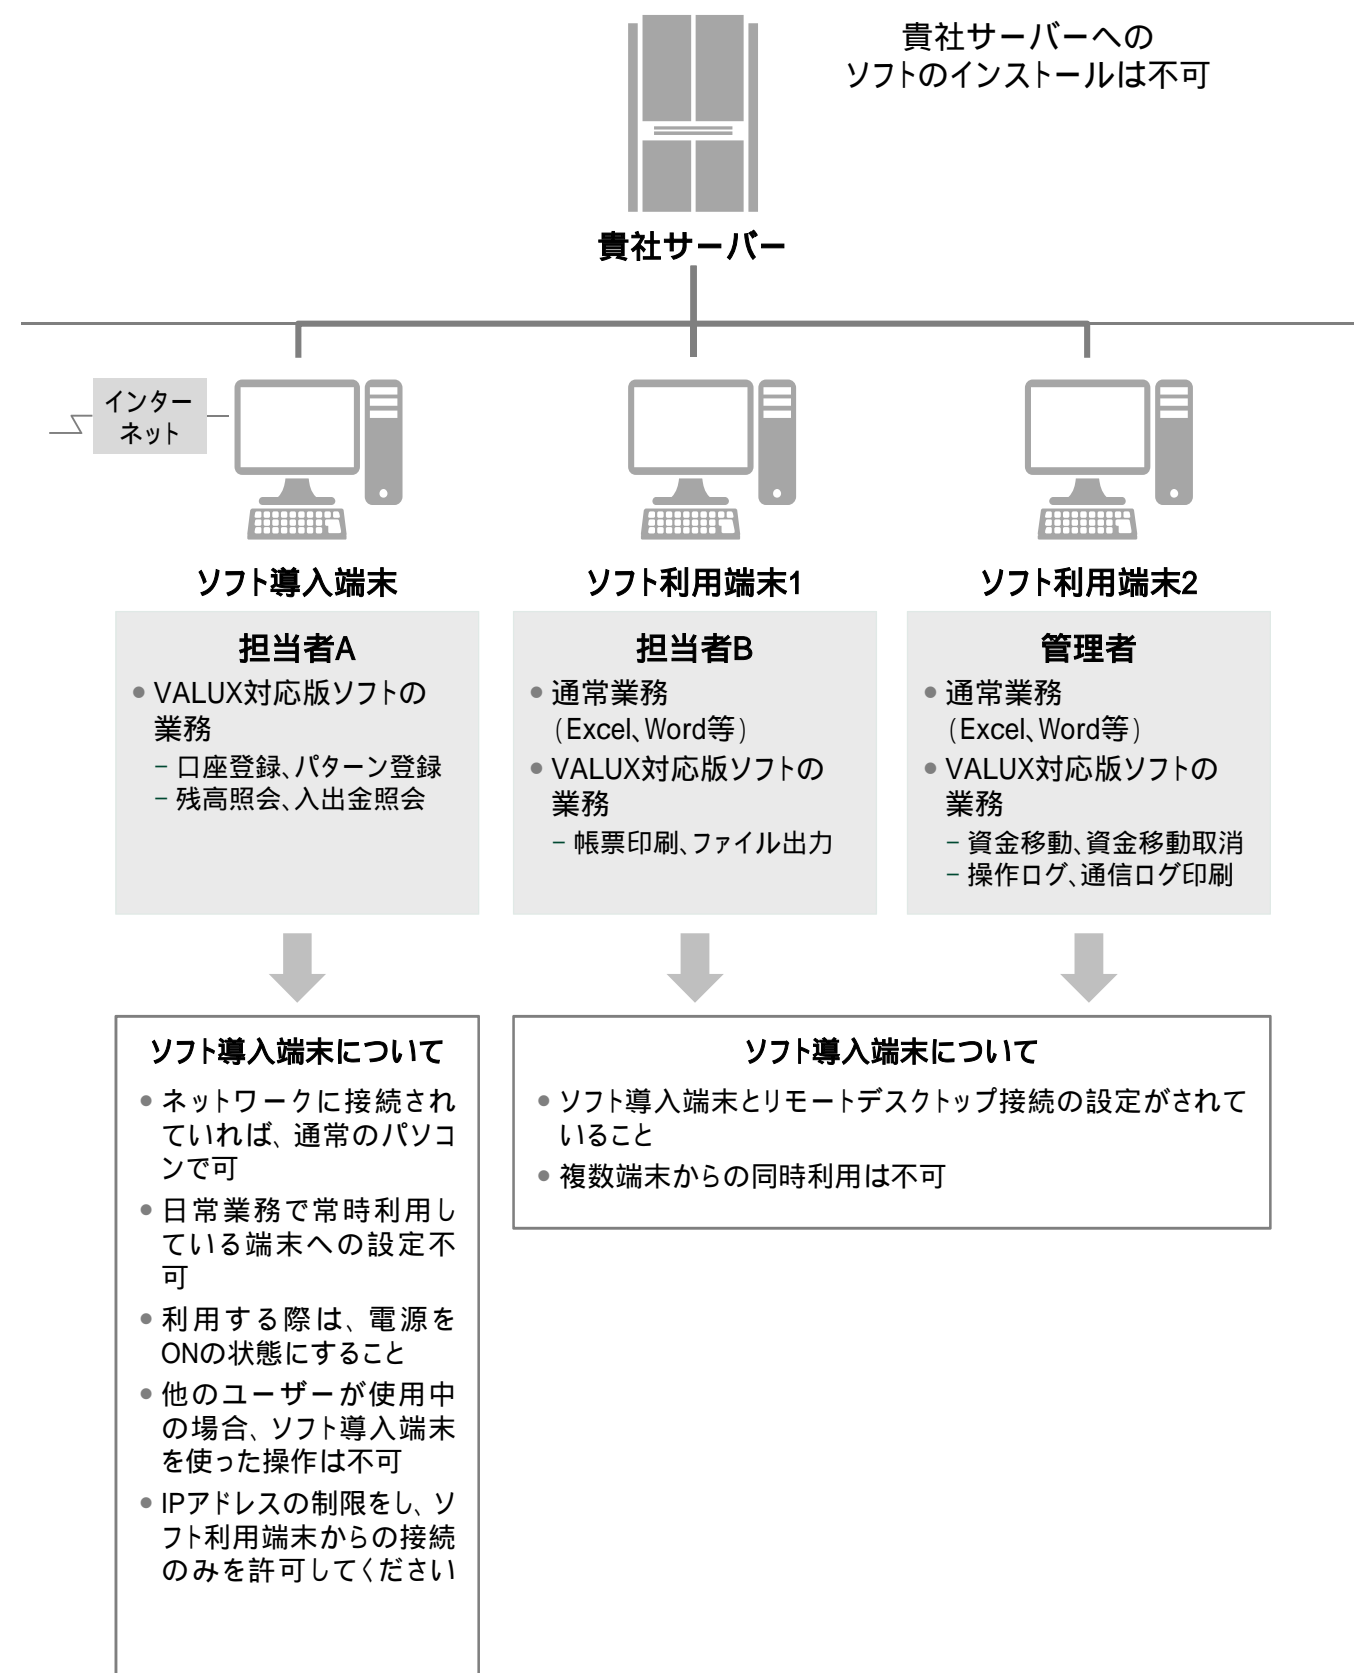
貴社サーバーへの
ソフトのインストールは不可

貴社サーバー

インターネット

ソフト導入端末

担当者A

- VALUX対応版ソフトの業務
  - 口座登録、パターン登録
  - 残高照会、入出金照会

ソフト利用端末1

担当者B

- 通常業務（Excel、Word等）
- VALUX対応版ソフトの業務
  - 帳票印刷、ファイル出力

ソフト利用端末2

管理者

- 通常業務（Excel、Word等）
- VALUX対応版ソフトの業務
  - 資金移動、資金移動取消
  - 操作ログ、通信ログ印刷

ソフト導入端末について

- ネットワークに接続されていれば、通常のパソコンで可
- 日常業務で常時利用している端末への設定不可
- 利用する際は、電源をONの状態にすること
- 他のユーザーが使用中の場合、ソフト導入端末を使った操作は不可
- IPアドレスの制限をし、ソフト利用端末からの接続のみを許可してください

ソフト導入端末について

- ソフト導入端末とリモートデスクトップ接続の設定がされていること
- 複数端末からの同時利用は不可